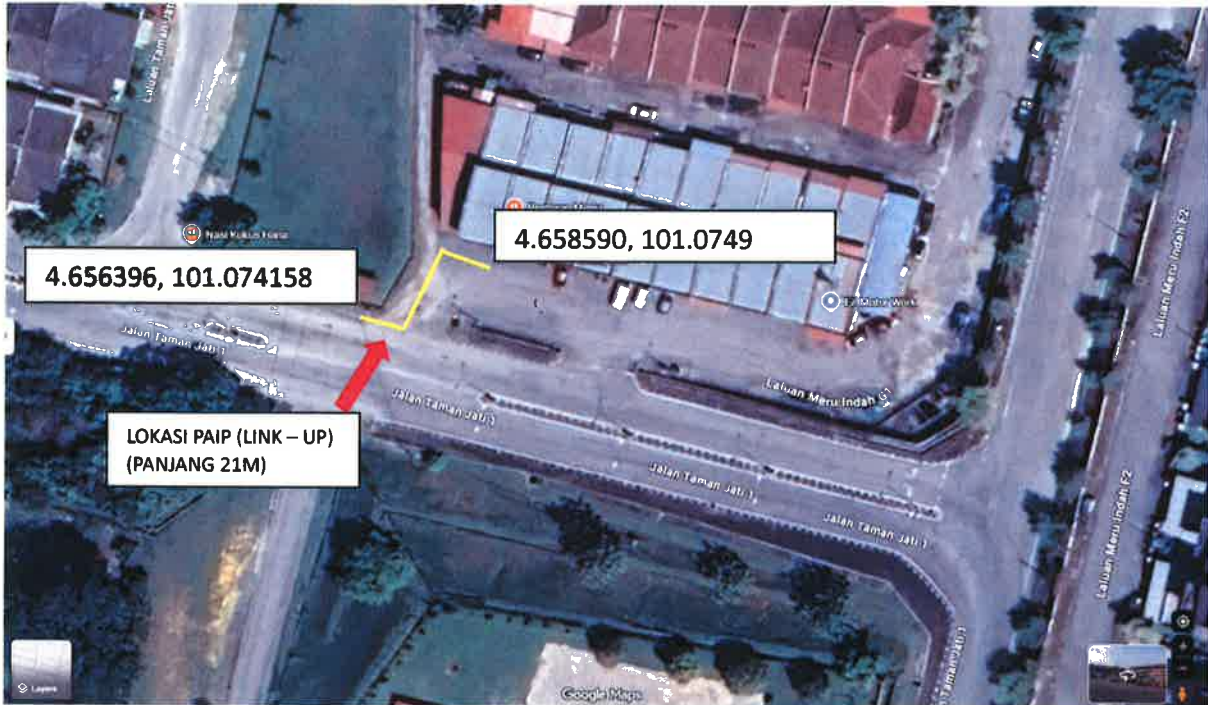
Laluan Taman Jati 1

Nasi Kukus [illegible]

4.658590, 101.0749

4.656396, 101.074158

EZ Motor Work

Jalan Taman Jati 1

Jalan Taman Jati 1

Laluan Meru Indah G1

LOKASI PAIP (LINK – UP)
(PANJANG 21M)

Jalan Taman Jati 1

Jalan Taman Jati 1

Laluan Meru Indah F2

Laluan Meru Indah F2

Jalan Taman Jati 1

Layers

Google Maps